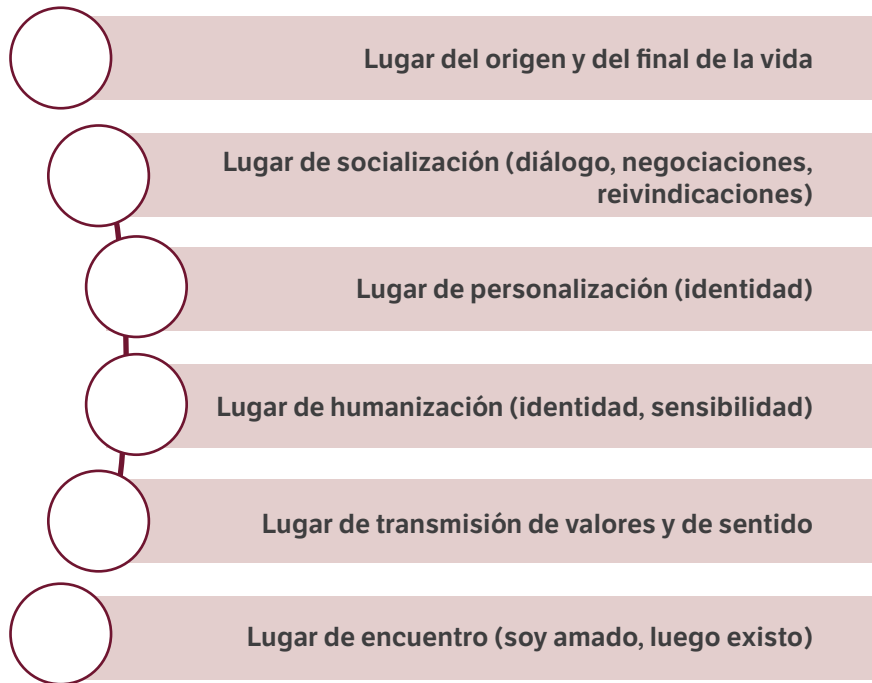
Lugar del origen y del final de la vida

Lugar de socialización (diálogo, negociaciones, reivindicaciones)

Lugar de personalización (identidad)

Lugar de humanización (identidad, sensibilidad)

Lugar de transmisión de valores y de sentido

Lugar de encuentro (soy amado, luego existo)